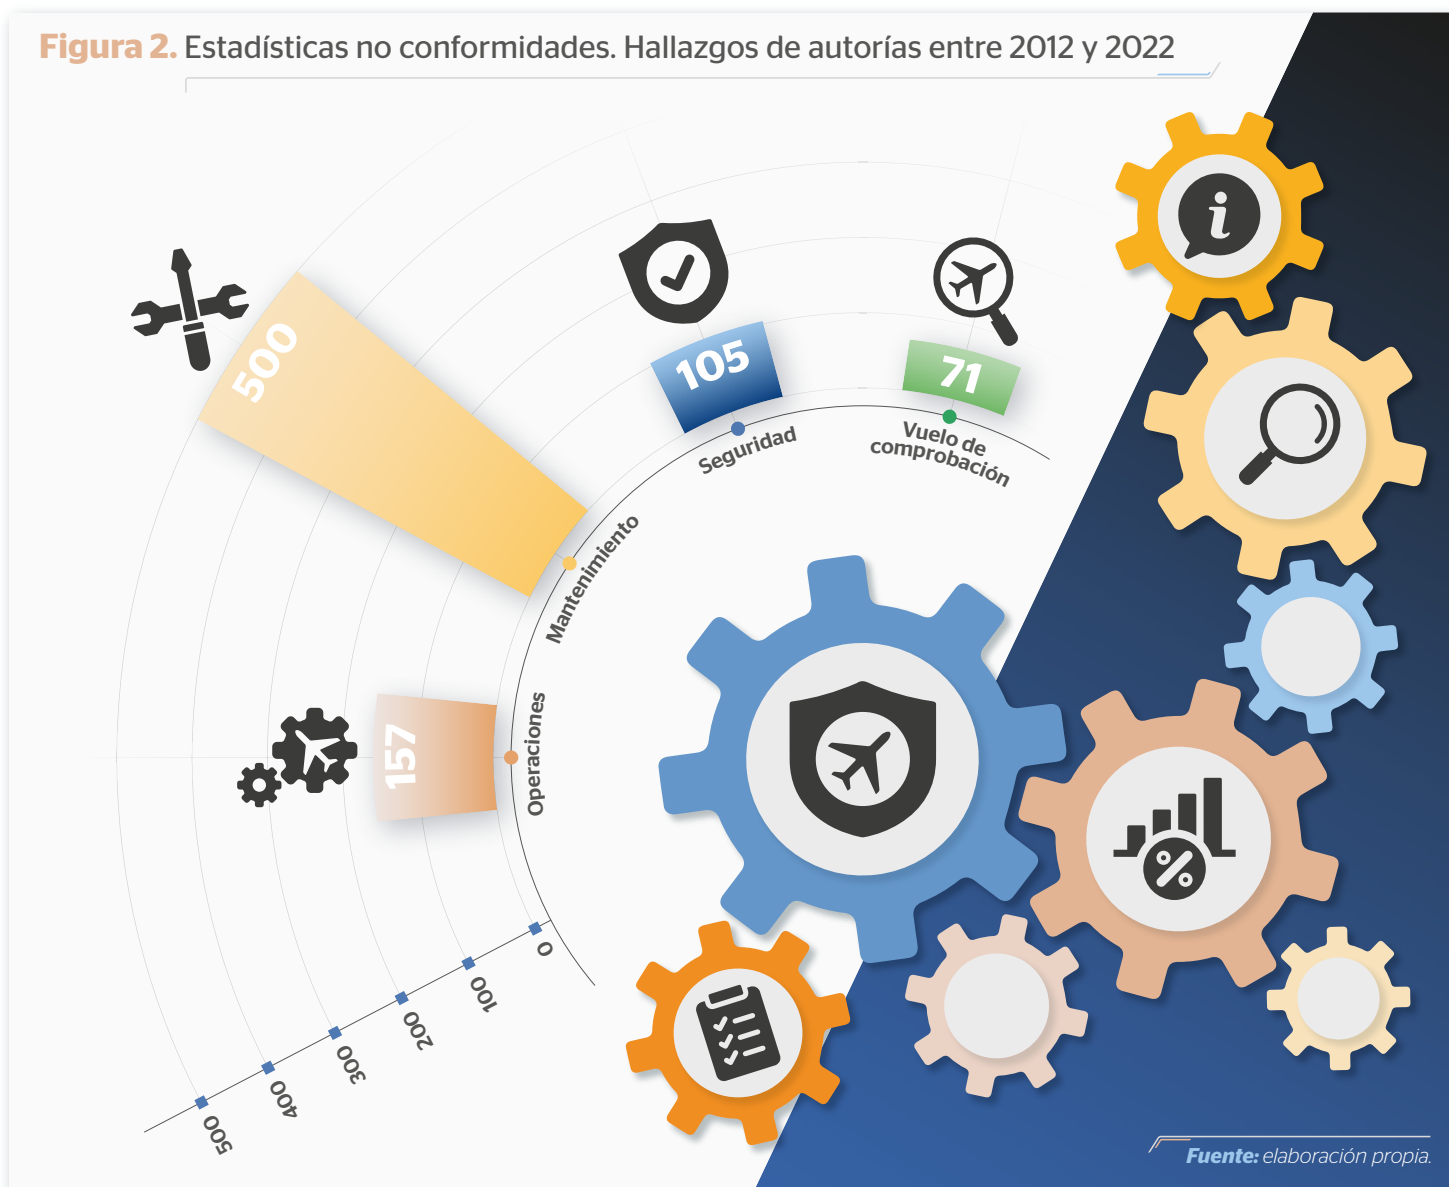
Figura 2. Estadísticas no conformidades. Hallazgos de autorías entre 2012 y 2022

500

105

71

Seguridad

Vuelo de comprobación

Mantenimiento

157

Operaciones

0

100

200

300

400

500

Fuente: elaboración propia.